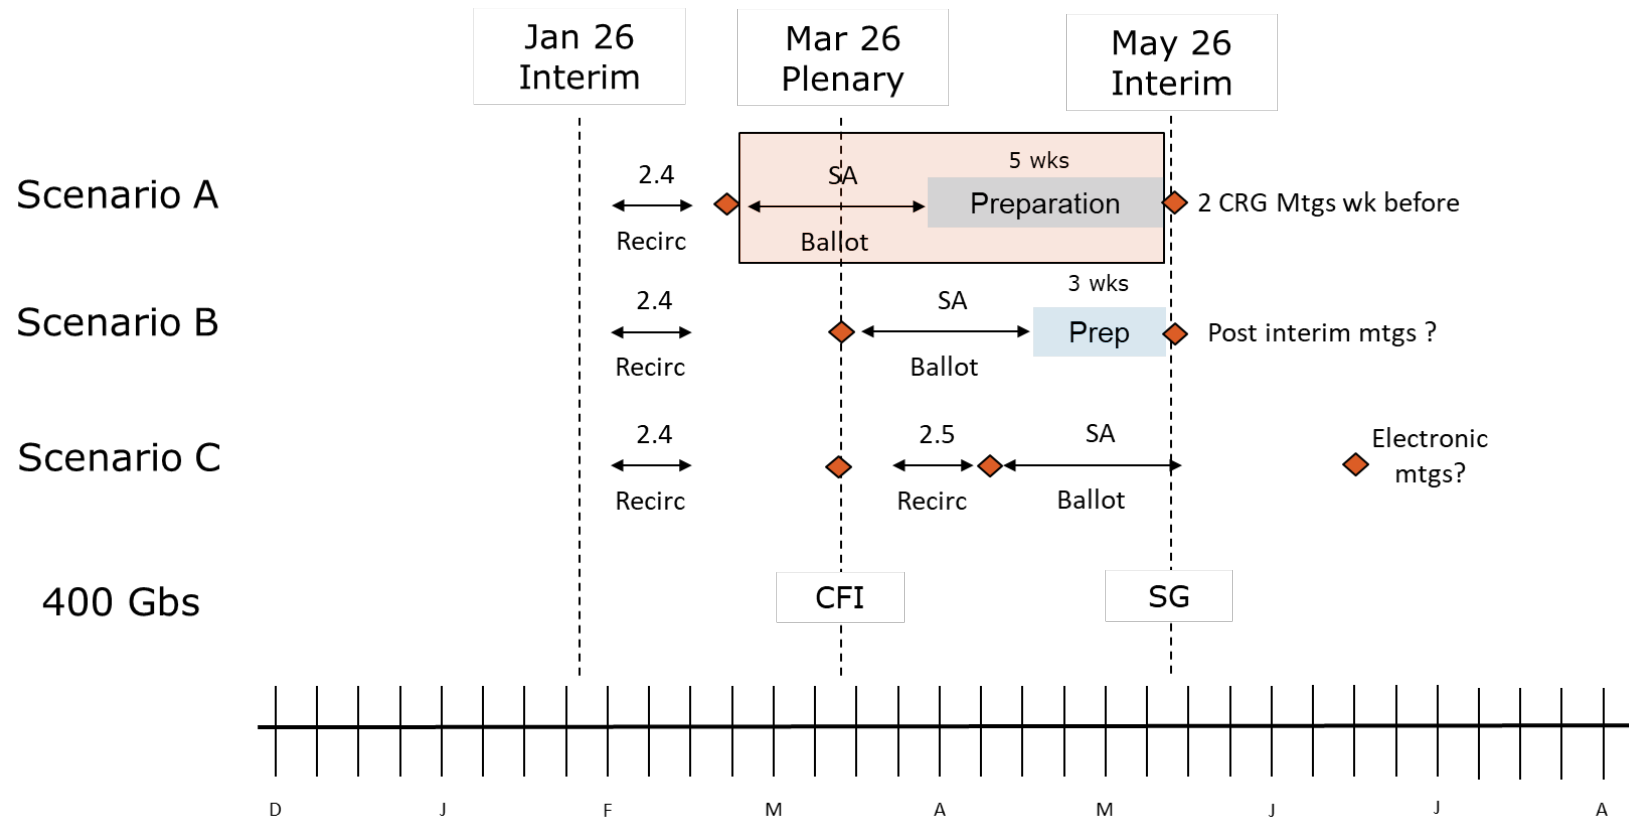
Jan 26 Interim

Mar 26 Plenary

May 26 Interim

Scenario A

2.4

Recirc

SA

Ballot

5 wks

Preparation

2 CRG Mtgs wk before

Scenario B

2.4

Recirc

SA

Ballot

3 wks

Prep

Post interim mtgs ?

Scenario C

2.4

Recirc

2.5

Recirc

SA

Ballot

Electronic mtgs?

400 Gbs

CFI

SG

D J F M A M J J A